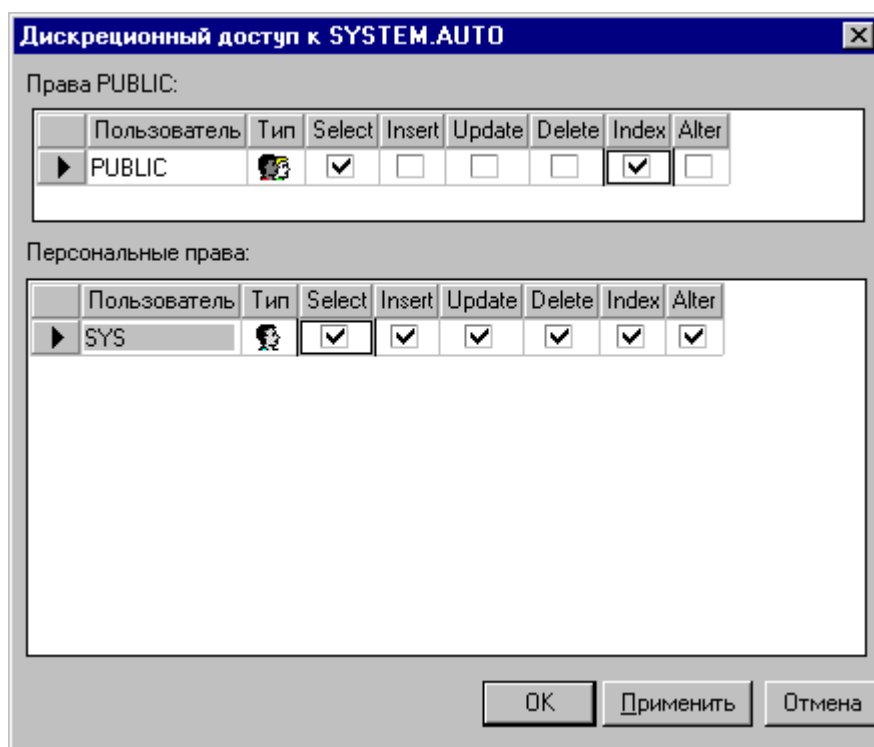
Дискреционный доступ к SYSTEM.AUTO

Права PUBLIC:

| | Пользователь | Тип | Select | Insert | Update | Delete | Index | Alter |
|---|---|---|---|---|---|---|---|---|
| ▶ | PUBLIC | | ☑ | ☐ | ☐ | ☐ | ☑ | ☐ |

Персональные права:

| | Пользователь | Тип | Select | Insert | Update | Delete | Index | Alter |
|---|---|---|---|---|---|---|---|---|
| ▶ | SYS | | ☑ | ☑ | ☑ | ☑ | ☑ | ☑ |

OK Применить Отмена